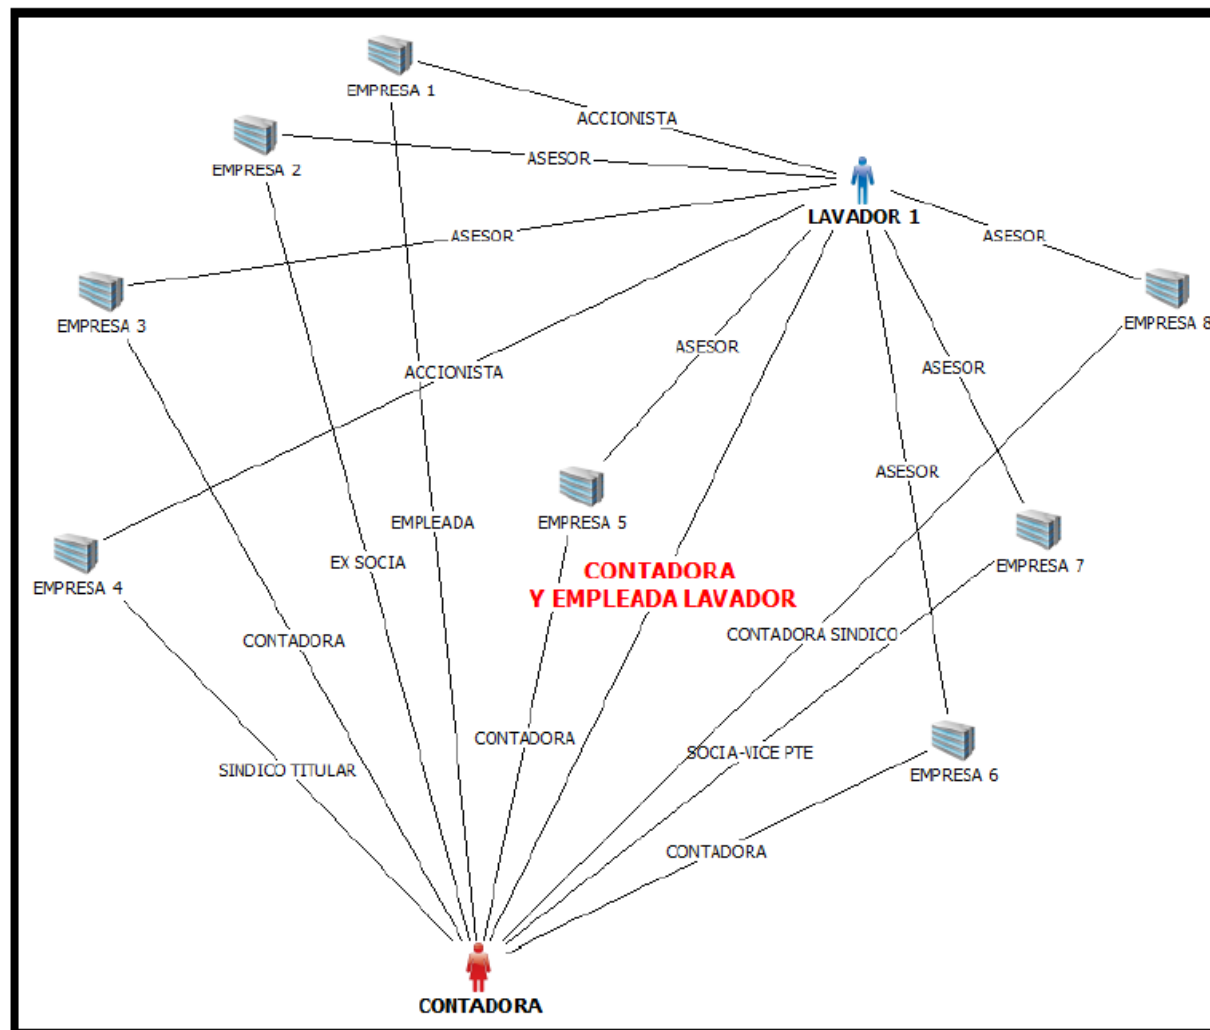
EMPRESA 1

ACCIONISTA

EMPRESA 2

ASESOR

LAVADOR 1

ASESOR

ASESOR

EMPRESA 3

EMPRESA 8

ASESOR

ACCIONISTA

ASESOR

ASESOR

EMPLEADA

EMPRESA 5

EMPRESA 7

EMPRESA 4

EX SOCIA

CONTADORA
Y EMPLEADA LAVADOR

CONTADORA

CONTADORA SINDICO

CONTADORA

SOCIA-VICE PTE

EMPRESA 6

SINDICO TITULAR

CONTADORA

CONTADORA